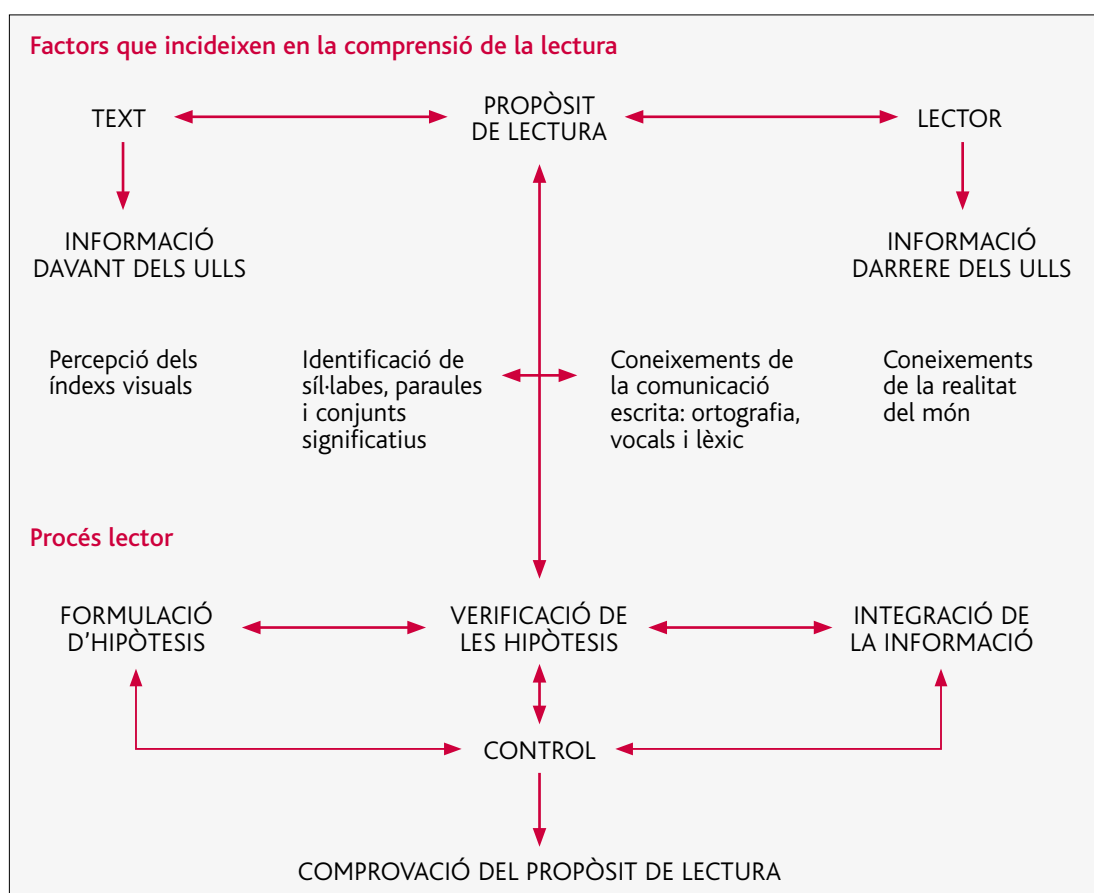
Factors que incideixen en la comprensió de la lectura

TEXT

PROPÒSIT DE LECTURA

LECTOR

INFORMACIÓ DAVANT DELS ULLS

INFORMACIÓ DARRERE DELS ULLS

Percepció dels índexs visuals

Identificació de síl·labes, paraules i conjunts significatius

Coneixements de la comunicació escrita: ortografia, vocals i lèxic

Coneixements de la realitat del món

Procés lector

FORMULACIÓ D'HIPÒTESIS

VERIFICACIÓ DE LES HIPÒTESIS

INTEGRACIÓ DE LA INFORMACIÓ

CONTROL

COMPROVACIÓ DEL PROPÒSIT DE LECTURA